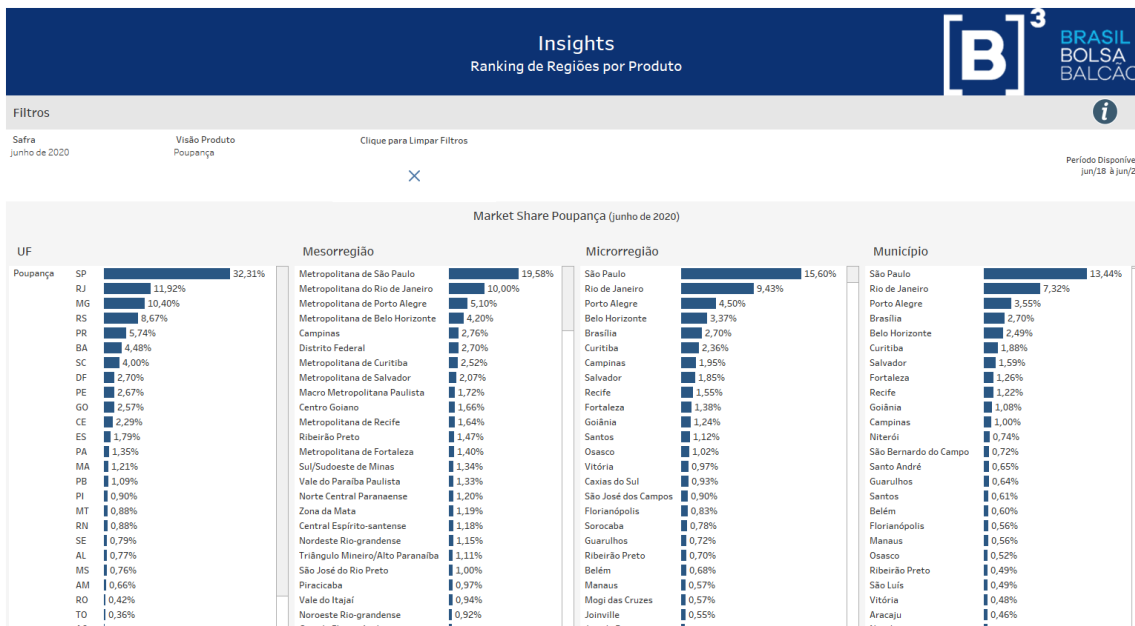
Insights
Ranking de Regiões por Produto

BRASIL
BOLSA
BALCÃO

Filtros

Safra
junho de 2020

Visão Produto
Poupança

Clique para Limpar Filtros

Período Disponív
jun/18 à jun/2

Market Share Poupança (junho de 2020)

UF

| | | |
|---|---|---|
| Poupança | SP | 32,31% |
| | RJ | 11,92% |
| | MG | 10,40% |
| | RS | 8,67% |
| | PR | 5,74% |
| | BA | 4,48% |
| | SC | 4,00% |
| | DF | 2,70% |
| | PE | 2,67% |
| | GO | 2,57% |
| | CE | 2,29% |
| | ES | 1,79% |
| | PA | 1,35% |
| | MA | 1,21% |
| | PB | 1,09% |
| | PI | 0,90% |
| | MT | 0,88% |
| | RN | 0,88% |
| | SE | 0,79% |
| | AL | 0,77% |
| | MS | 0,76% |
| | AM | 0,66% |
| | RO | 0,42% |
| | TO | 0,36% |

Mesorregião

| | |
|---|---|
| Metropolitana de São Paulo | 19,58% |
| Metropolitana do Rio de Janeiro | 10,00% |
| Metropolitana de Porto Alegre | 5,10% |
| Metropolitana de Belo Horizonte | 4,20% |
| Campinas | 2,76% |
| Distrito Federal | 2,70% |
| Metropolitana de Curitiba | 2,52% |
| Metropolitana de Salvador | 2,07% |
| Macro Metropolitana Paulista | 1,72% |
| Centro Goiano | 1,66% |
| Metropolitana de Recife | 1,64% |
| Ribeirão Preto | 1,47% |
| Metropolitana de Fortaleza | 1,40% |
| Sul/Sudoeste de Minas | 1,34% |
| Vale do Paraíba Paulista | 1,33% |
| Norte Central Paranaense | 1,20% |
| Zona da Mata | 1,19% |
| Central Espírito-santense | 1,18% |
| Nordeste Rio-grandense | 1,15% |
| Triângulo Mineiro/Alto Paranaíba | 1,11% |
| São José do Rio Preto | 1,00% |
| Piracicaba | 0,97% |
| Vale do Itajaí | 0,94% |
| Noroeste Rio-grandense | 0,92% |

Microrregião

| | |
|---|---|
| São Paulo | 15,60% |
| Rio de Janeiro | 9,43% |
| Porto Alegre | 4,50% |
| Belo Horizonte | 3,37% |
| Brasília | 2,70% |
| Curitiba | 2,36% |
| Campinas | 1,95% |
| Salvador | 1,85% |
| Recife | 1,55% |
| Fortaleza | 1,38% |
| Goiânia | 1,24% |
| Santos | 1,12% |
| Osasco | 1,02% |
| Vitória | 0,97% |
| Caxias do Sul | 0,93% |
| São José dos Campos | 0,90% |
| Florianópolis | 0,83% |
| Sorocaba | 0,78% |
| Guarulhos | 0,72% |
| Ribeirão Preto | 0,70% |
| Belém | 0,68% |
| Manaus | 0,57% |
| Mogi das Cruzes | 0,57% |
| Joinville | 0,55% |

Município

| | |
|---|---|
| São Paulo | 13,44% |
| Rio de Janeiro | 7,32% |
| Porto Alegre | 3,55% |
| Brasília | 2,70% |
| Belo Horizonte | 2,49% |
| Curitiba | 1,88% |
| Salvador | 1,59% |
| Fortaleza | 1,26% |
| Recife | 1,22% |
| Goiânia | 1,08% |
| Campinas | 1,00% |
| Niterói | 0,74% |
| São Bernardo do Campo | 0,72% |
| Santo André | 0,65% |
| Guarulhos | 0,64% |
| Santos | 0,61% |
| Belém | 0,60% |
| Florianópolis | 0,56% |
| Manaus | 0,56% |
| Osasco | 0,52% |
| Ribeirão Preto | 0,49% |
| São Luís | 0,49% |
| Vitória | 0,48% |
| Aracaju | 0,46% |